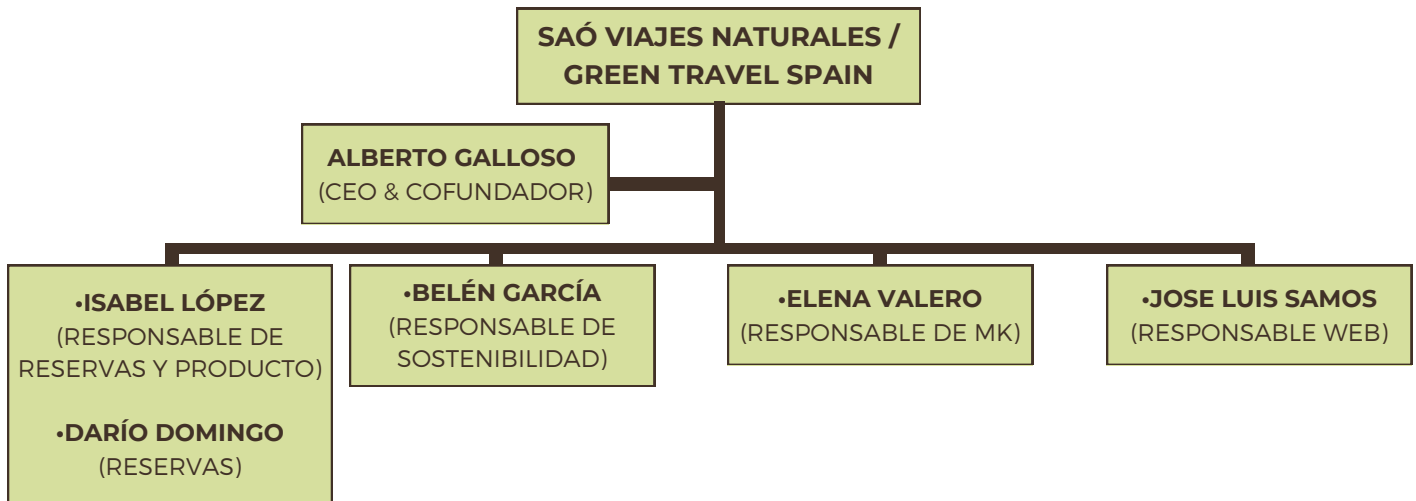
SAÓ VIAJES NATURALES / GREEN TRAVEL SPAIN

ALBERTO GALLOSO
(CEO & COFUNDADOR)

•ISABEL LÓPEZ
(RESPONSABLE DE RESERVAS Y PRODUCTO)

•DARÍO DOMINGO
(RESERVAS)

•BELÉN GARCÍA
(RESPONSABLE DE SOSTENIBILIDAD)

•ELENA VALERO
(RESPONSABLE DE MK)

•JOSE LUIS SAMOS
(RESPONSABLE WEB)